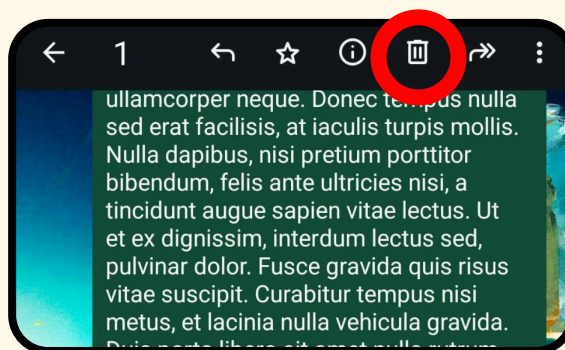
1

ullamcorper neque. Donec tempus nulla sed erat facilisis, at iaculis turpis mollis. Nulla dapibus, nisi pretium porttitor bibendum, felis ante ultricies nisi, a tincidunt augue sapien vitae lectus. Ut et ex dignissim, interdum lectus sed, pulvinar dolor. Fusce gravida quis risus vitae suscipit. Curabitur tempus nisi metus, et lacinia nulla vehicula gravida. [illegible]